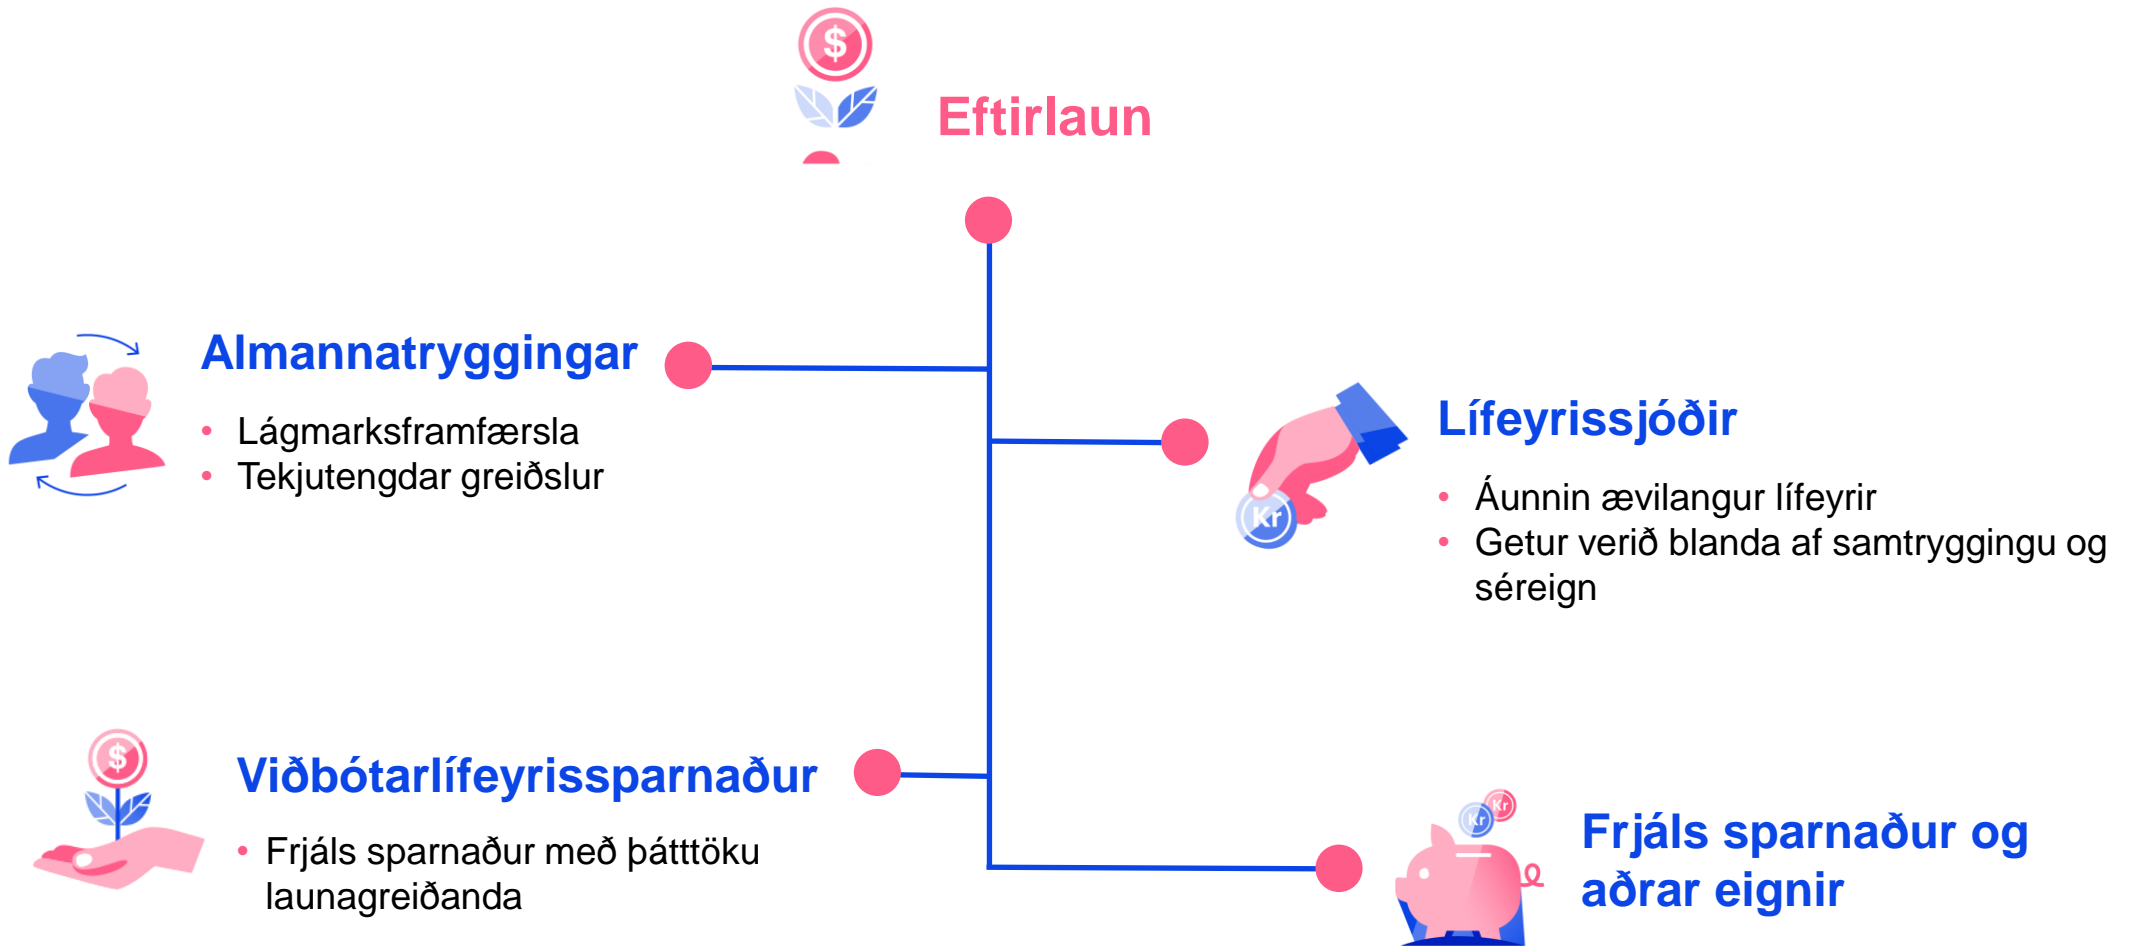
Eftirlaun

Almannatryggingar

- Lágmarksframfærsla
- Tekjutengdar greiðslur

Lífeyrissjóðir

- Áunnin ævilangur lífeyrir
- Getur verið blanda af samtryggingu og séreign

Viðbótarlífeyrissparnaður

- Frjáls sparnaður með þátttöku launagreiðanda

Frjáls sparnaður og aðrar eignir